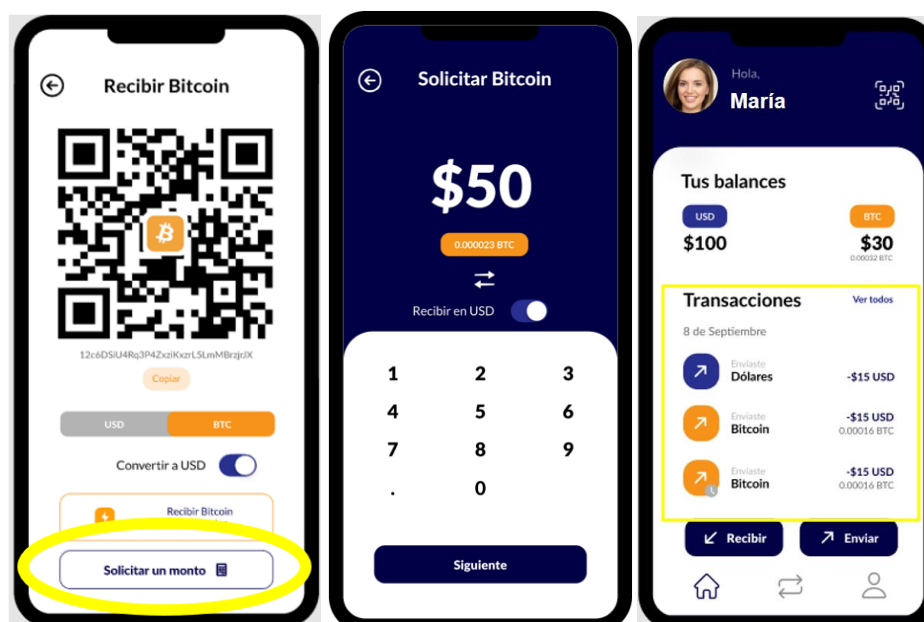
Recibir Bitcoin

12c6DSiU4Rq3P4ZxziKxzrL5LmMBrzjrJX

Copiar

USD BTC

Convertir a USD

Recibir Bitcoin

Solicitar un monto

Solicitar Bitcoin

$50

0.000023 BTC

Recibir en USD

1 2 3
4 5 6
7 8 9
. 0

Siguiente

Hola,
María

Tus balances

USD
$100

BTC
$30
0.00032 BTC

Transacciones
Ver todos

8 de Septiembre

Enviaste
Dólares
-$15 USD

Enviaste
Bitcoin
-$15 USD
0.00016 BTC

Enviaste
Bitcoin
-$15 USD
0.00016 BTC

Recibir
Enviar